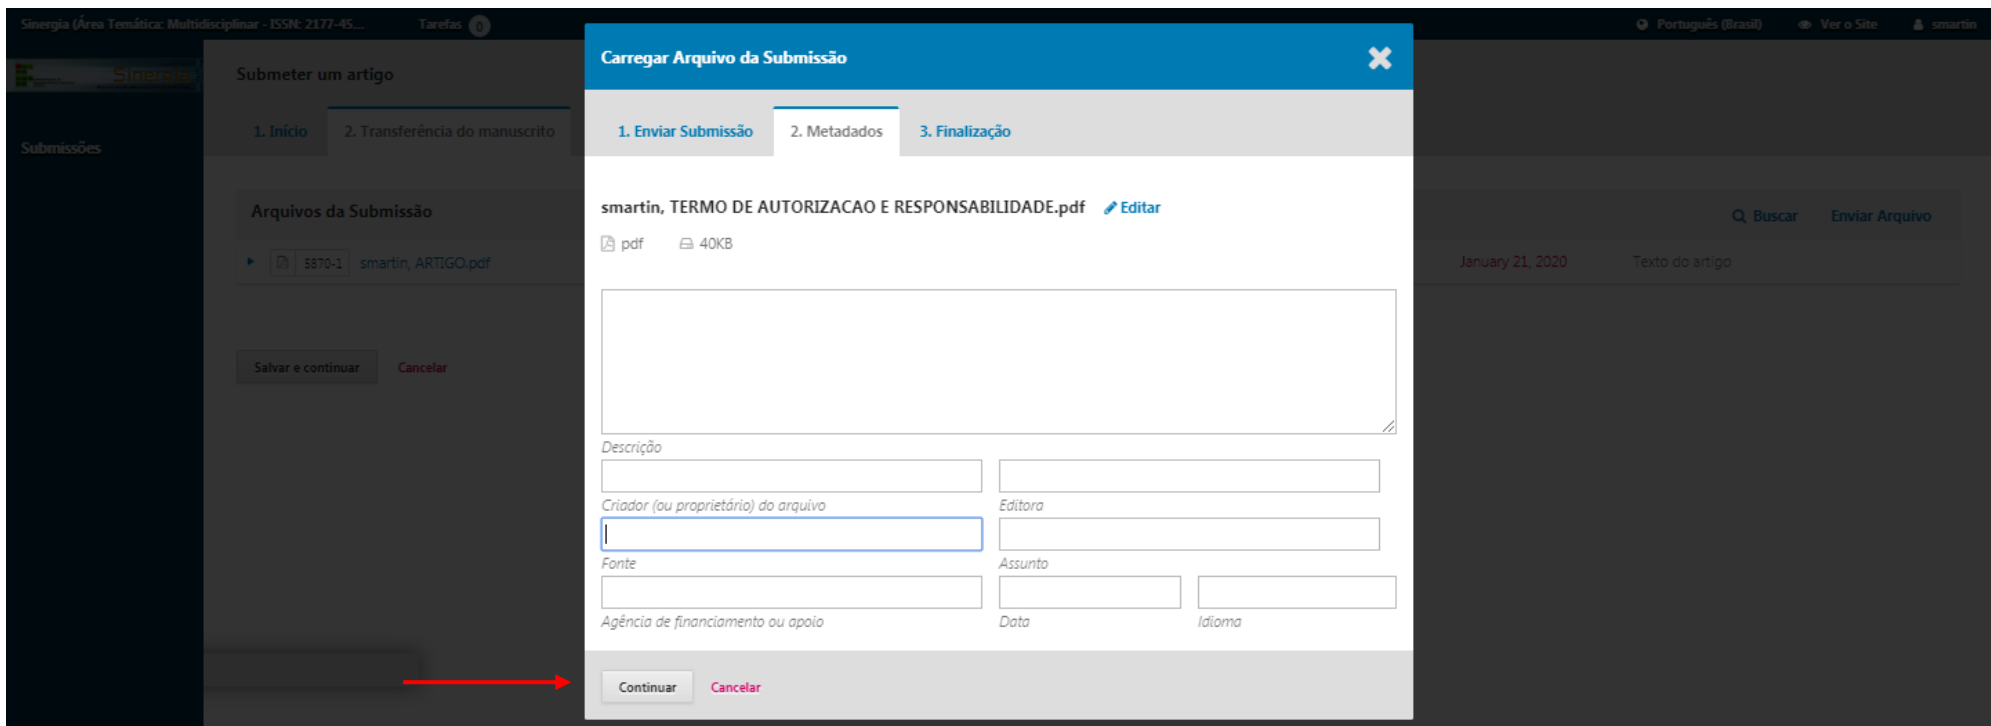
Sinergia (Área Temática: Multidisciplinar - ISSN: 2177-45... Tarefas 0

Português (Brasil) Ver o Site smartin

Submissões

Submeter um artigo

1. Início 2. Transferência do manuscrito

Arquivos da Submissão

5870-1 smartin, ARTIGO.pdf

Buscar Enviar Arquivo

January 21, 2020 Texto do artigo

Salvar e continuar Cancelar

Carregar Arquivo da Submissão

1. Enviar Submissão 2. Metadados 3. Finalização

smartin, TERMO DE AUTORIZACAO E RESPONSABILIDADE.pdf Editar

pdf 40KB

Descrição

Criador (ou proprietário) do arquivo

Editora

Fonte

Assunto

Agência de financiamento ou apoio

Data

Idioma

Continuar Cancelar